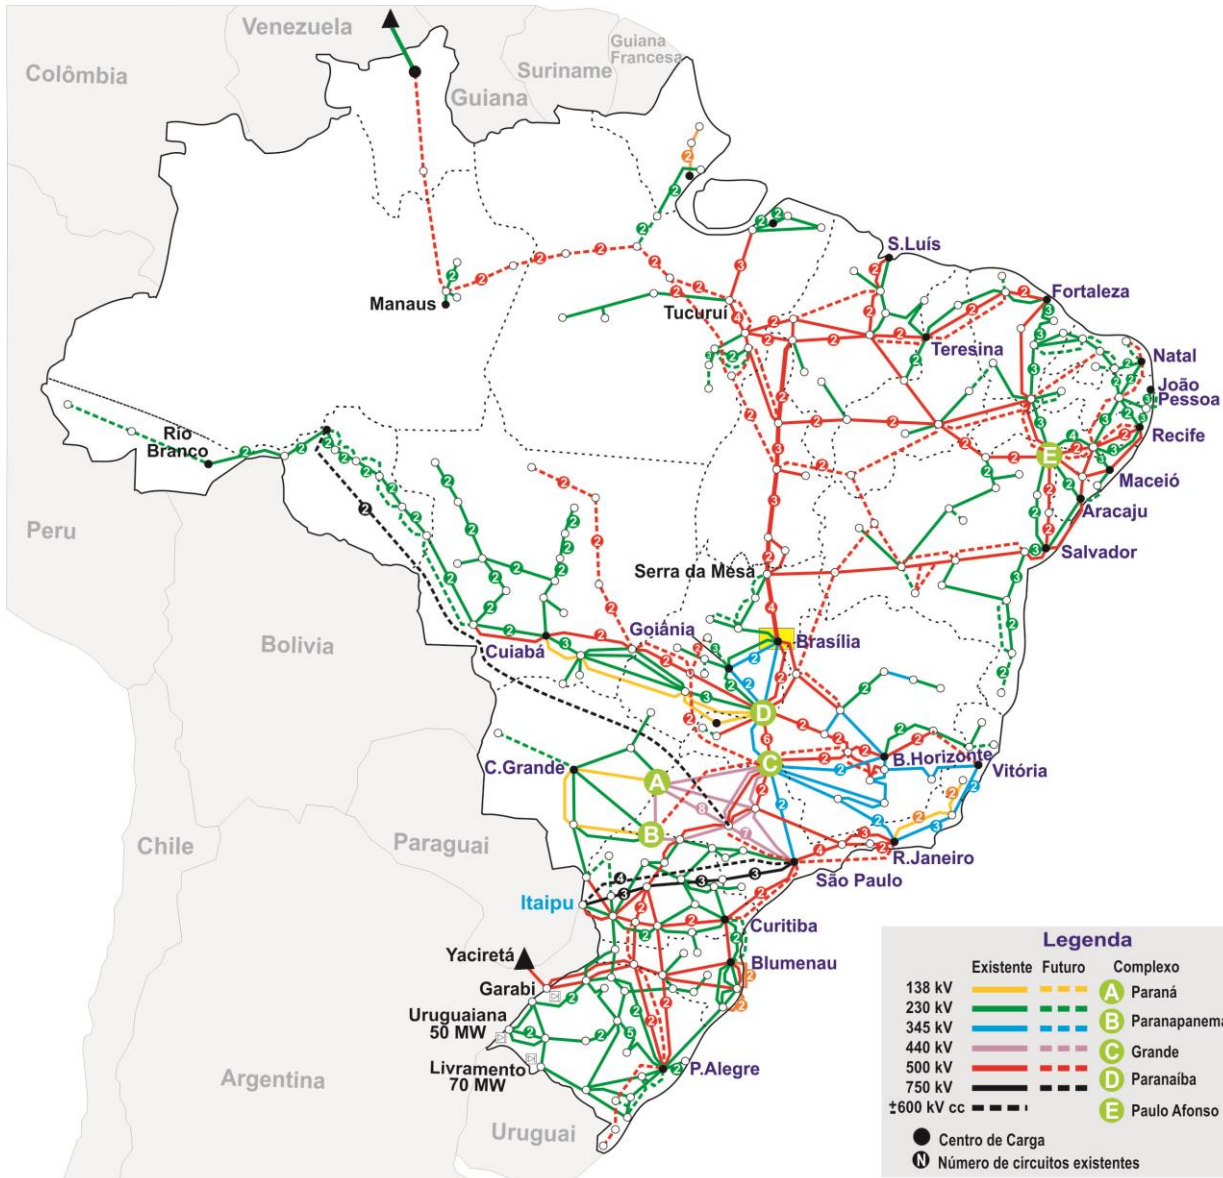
Venezuela
Colômbia
Guiana Francesa
Suriname
Guiana
Manaus
Tucuruí
S.Luís
Fortaleza
Teresina
Natal
João Pessoa
Recife
Maceió
Aracaju
Salvador
Rio Branco
Peru
Serra da Mesa
Goiânia
Brasília
Cuiabá
Bolivia
B.Horizonte
Vitória
C.Grande
Chile
Paraguai
R.Janeiro
São Paulo
Itaipu
Curitiba
Yaciretá
Blumenau
Garabi
Uruguaiana 50 MW
Livramento 70 MW
P.Alegre
Argentina
Uruguai

Legenda
| | Existente | Futuro |
|---|---|---|
| 138 kV | | |
| 230 kV | | |
| 345 kV | | |
| 440 kV | | |
| 500 kV | | |
| 750 kV | | |
| ±600 kV cc | | |

Complexo
A Paraná
B Paranapanema
C Grande
D Paranaíba
E Paulo Afonso

Centro de Carga
N Número de circuitos existentes